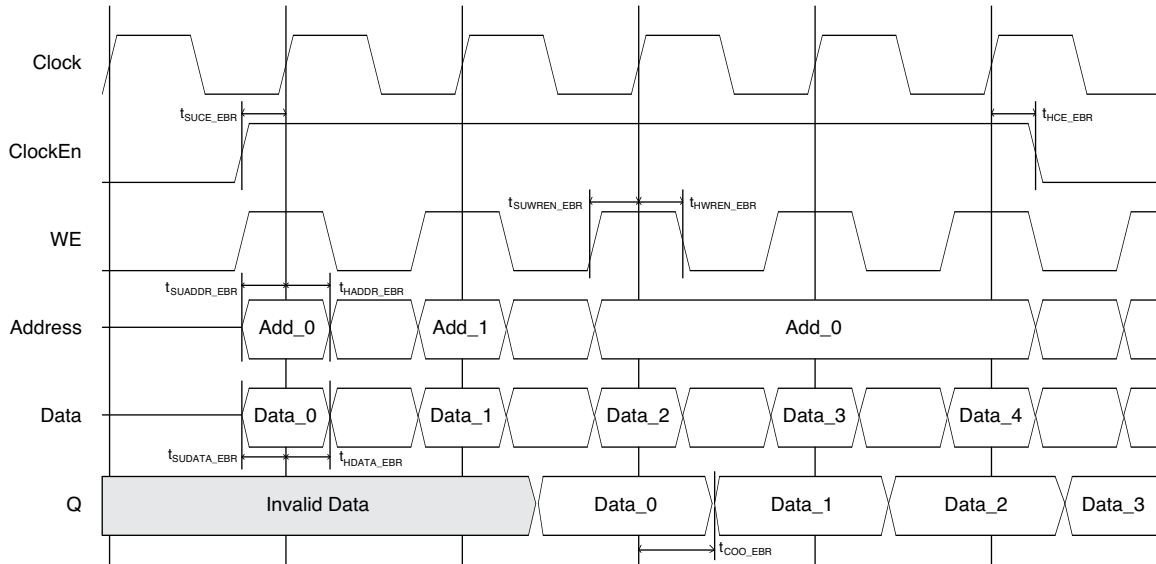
Clock

$t_{SUCE\_EBR}$

$t_{HCE\_EBR}$

ClockEn

$t_{SUWREN\_EBR}$

$t_{HWREN\_EBR}$

WE

$t_{SUADDR\_EBR}$

$t_{HADDR\_EBR}$

Address

Add_0

Add_1

Add_0

Data

Data_0

Data_1

Data_2

Data_3

Data_4

$t_{SUDATA\_EBR}$

$t_{HDATA\_EBR}$

Q

Invalid Data

Data_0

Data_1

Data_2

Data_3

$t_{COO\_EBR}$